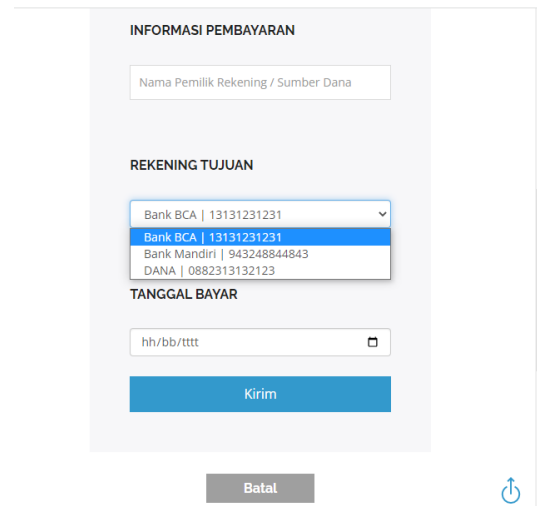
INFORMASI PEMBAYARAN

Nama Pemilik Rekening / Sumber Dana

REKENING TUJUAN

Bank BCA | 13131231231

Bank BCA | 13131231231
Bank Mandiri | 943248844843
DANA | 0882313132123

TANGGAL BAYAR

hh/bb/tttt

Kirim

Batal